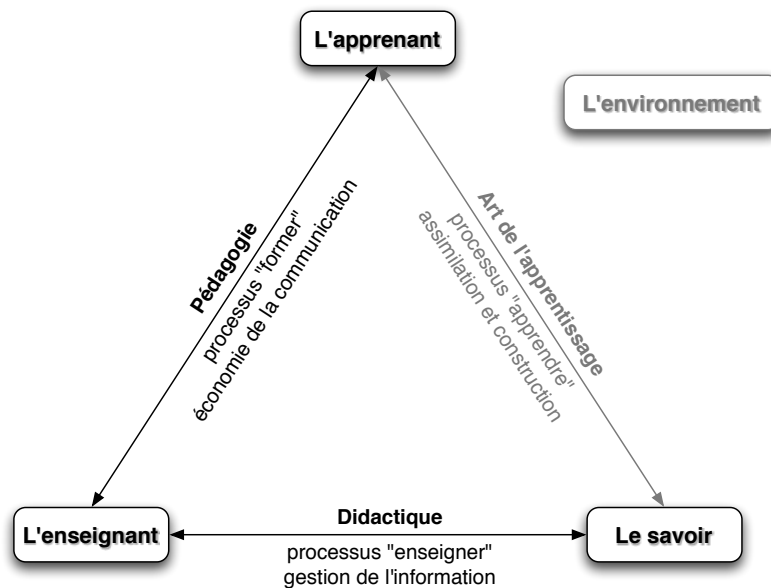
L'apprenant

L'environnement

Pédagogie
processus "former"
économie de la communication

Art de l'apprentissage
processus "apprendre"
assimilation et construction

L'enseignant

Didactique
processus "enseigner"
gestion de l'information

Le savoir